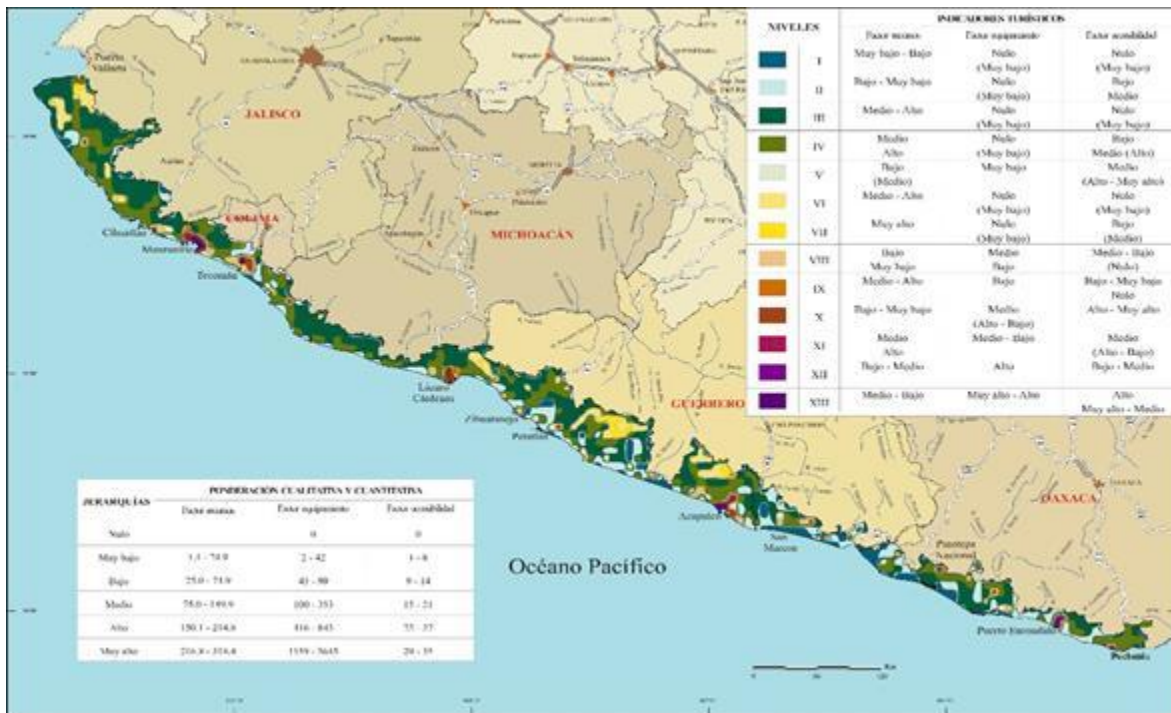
Puerto Vallarta

JALISCO

COLIMA

Cihuatlán

Manzanillo

Tecomán

MICHOACÁN

Lázaro Cárdenas

Zihuatanejo

Petatlán

GUERRERO

Acapulco

San Marcos

Puerto Escondido

OAXACA

Pochutla

Océano Pacífico

| NIVELES | | INDICADORES TURÍSTICOS | | |
|---|---|---|---|---|
| | | Factor recursos | Factor equipamiento | Factor accesibilidad |
| | I | Muy bajo - Bajo | Nulo (Muy bajo) | Nulo (Muy bajo) |
| | II | Bajo - Muy bajo | Nulo (Muy bajo) | Bajo Medio |
| | III | Medio - Alto | Nulo (Muy bajo) | Nulo (Muy bajo) |
| | IV | Medio Alto | Nulo (Muy bajo) | Bajo Medio (Alto) |
| | V | Bajo (Medio) | Muy bajo | Medio (Alto - Muy alto) |
| | VI | Medio - Alto | Nulo (Muy bajo) | Nulo (Muy bajo) |
| | VII | Muy alto | Nulo (Muy bajo) | Bajo (Medio) |
| | VIII | Bajo Muy bajo | Medio Bajo | Medio - Bajo (Nulo) |
| | IX | Medio - Alto | Bajo | Bajo - Muy bajo Nulo |
| | X | Bajo - Muy bajo | Medio (Alto - Bajo) | Alto - Muy alto |
| | XI | Medio Alto | Medio - Bajo | Medio (Alto - Bajo) |
| | XII | Bajo - Medio | Alto | Bajo - Medio |
| | XIII | Medio - Bajo | Muy alto - Alto | Alto Muy alto - Medio |

| JERARQUÍAS | PONDERACIÓN CUALITATIVA Y CUANTITATIVA | | |
|---|---|---|---|
| | Factor recursos | Factor equipamiento | Factor accesibilidad |
| Nulo | | 0 | 0 |
| Muy bajo | 1.5 - 74.9 | 2 - 42 | 1 - 8 |
| Bajo | 25.0 - 75.9 | 43 - 99 | 9 - 14 |
| Medio | 75.0 - 149.9 | 100 - 353 | 15 - 21 |
| Alto | 150.1 - 214.8 | 416 - 845 | 22 - 27 |
| Muy alto | 214.9 - 316.6 | 1159 - 3645 | 28 - 35 |

Km